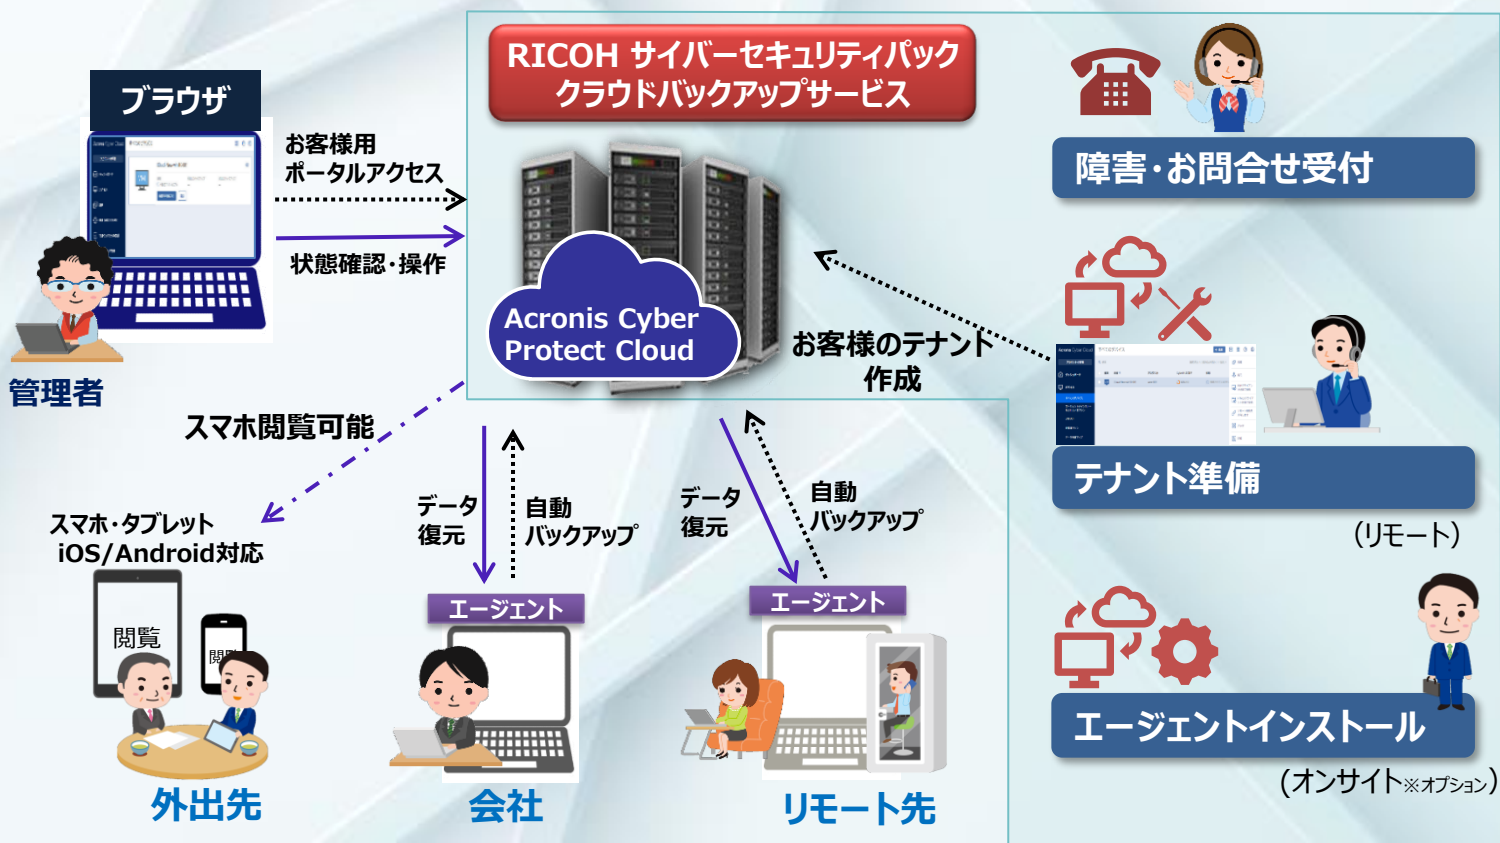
RICOH サイバーセキュリティパック
クラウドバックアップサービス

ブラウザ

お客様用
ポータルアクセス

状態確認・操作

管理者

Acronis Cyber
Protect Cloud

お客様のテナント
作成

障害・お問合せ受付

テナント準備

（リモート）

スマホ閲覧可能

スマホ・タブレット
iOS/Android対応

閲覧

閲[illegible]

外出先

データ
復元

自動
バックアップ

エージェント

会社

データ
復元

自動
バックアップ

エージェント

リモート先

エージェントインストール

（オンサイト※オプション）